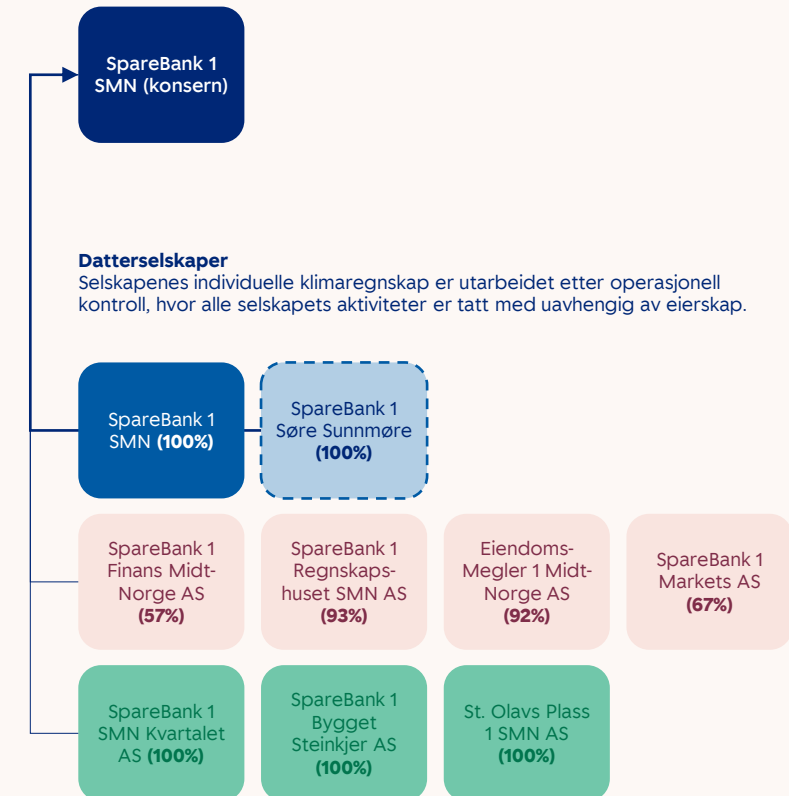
SpareBank 1 SMN (konsern)

**Datterselskaper**
Selskapenes individuelle klimaregnskap er utarbeidet etter operasjonell kontroll, hvor alle selskapets aktiviteter er tatt med uavhengig av eierskap.

SpareBank 1 SMN **(100%)**

SpareBank 1 Søre Sunnmøre **(100%)**

SpareBank 1 Finans Midt-Norge AS **(57%)**

SpareBank 1 Regnskapshuset SMN AS **(93%)**

Eiendoms-Megler 1 Midt-Norge AS **(92%)**

SpareBank 1 Markets AS **(67%)**

SpareBank 1 SMN Kvartalet AS **(100%)**

SpareBank 1 Bygget Steinkjer AS **(100%)**

St. Olavs Plass 1 SMN AS **(100%)**